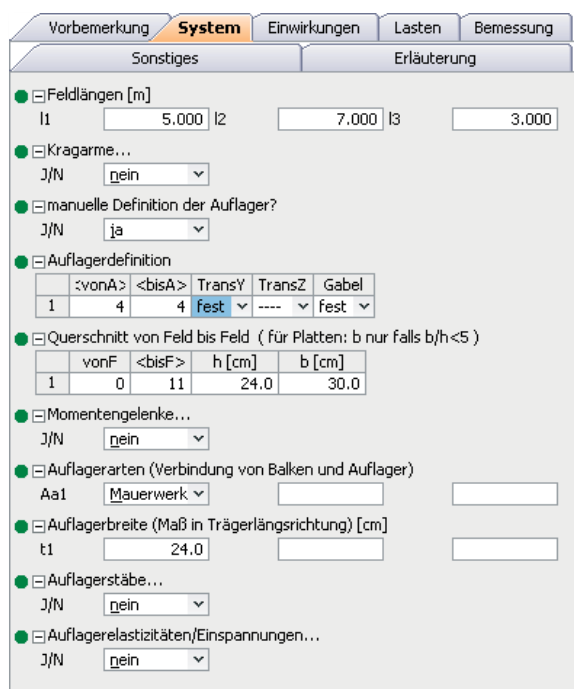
Vorbemerkung | System | Einwirkungen | Lasten | Bemessung

Sonstiges | Erläuterung

⊟Feldlängen [m]

l1 5.000 l2 7.000 l3 3.000

⊟Kragarme...

J/N nein

⊟manuelle Definition der Auflager?

J/N ja

⊟Auflagerdefinition

| | <vonA> | <bisA> | TransY | TransZ | Gabel |
|---|---|---|---|---|---|
| 1 | 4 | 4 | fest | ---- | fest |

⊟Querschnitt von Feld bis Feld ( für Platten: b nur falls b/h<5 )

| | vonF | <bisF> | h [cm] | b [cm] |
|---|---|---|---|---|
| 1 | 0 | 11 | 24.0 | 30.0 |

⊟Momentengelenke...

J/N nein

⊟Auflagerarten (Verbindung von Balken und Auflager)

Aa1 Mauerwerk

⊟Auflagerbreite (Maß in Trägerlängsrichtung) [cm]

t1 24.0

⊟Auflagerstäbe...

J/N nein

⊟Auflagerelastizitäten/Einspannungen...

J/N nein